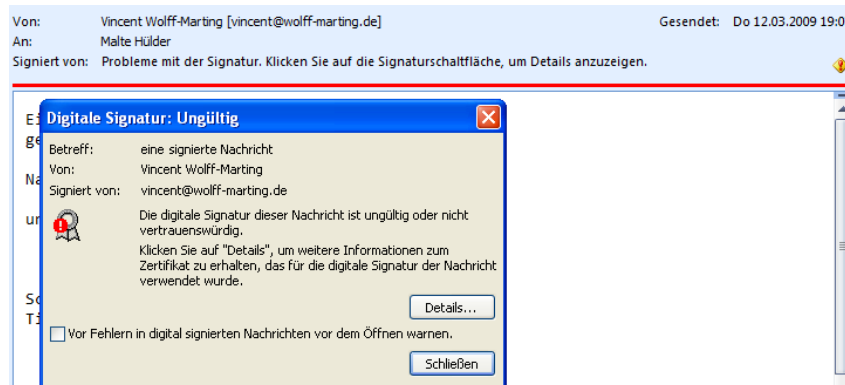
Von: Vincent Wolff-Marting [vincent@wolff-marting.de] Gesendet: Do 12.03.2009 19:0
An: Malte Hülder
Signiert von: Probleme mit der Signatur. Klicken Sie auf die Signaturschaltfläche, um Details anzuzeigen.

Ei
ge

Na

ur

So
Ti

Digitale Signatur: Ungültig

Betreff: eine signierte Nachricht
Von: Vincent Wolff-Marting
Signiert von: vincent@wolff-marting.de

Die digitale Signatur dieser Nachricht ist ungültig oder nicht vertrauenswürdig.

Klicken Sie auf "Details", um weitere Informationen zum Zertifikat zu erhalten, das für die digitale Signatur der Nachricht verwendet wurde.

Details...

Vor Fehlern in digital signierten Nachrichten vor dem Öffnen warnen.

Schließen